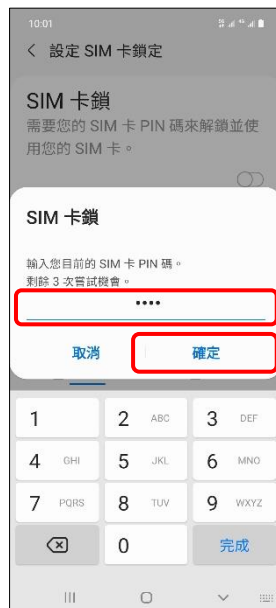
10:01

< 設定 SIM 卡鎖定

SIM 卡鎖
需要您的 SIM 卡 PIN 碼來解鎖並使用您的 SIM 卡。

SIM 卡鎖

輸入您目前的 SIM 卡 PIN 碼。
剩餘 3 次嘗試機會。

••••

取消
確定

1
2 ABC
3 DEF
4 GHI
5 JKL
6 MNO
7 PQRS
8 TUV
9 WXYZ
0
完成